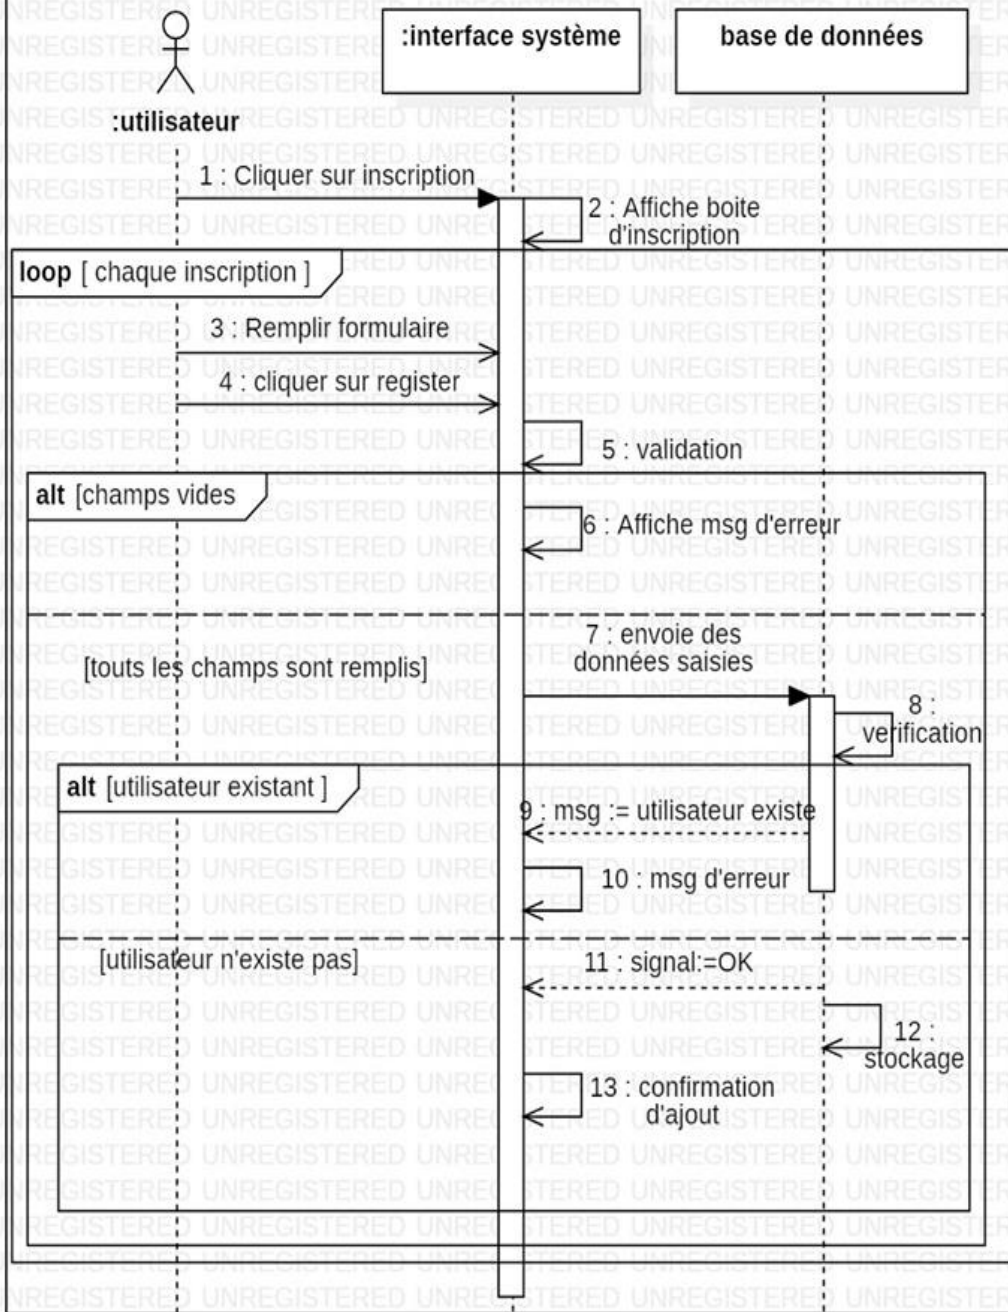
:interface système

base de données

:utilisateur

1 : Cliquer sur inscription

2 : Affiche boite d'inscription

loop [ chaque inscription ]

3 : Remplir formulaire

4 : cliquer sur register

5 : validation

alt [champs vides

6 : Affiche msg d'erreur

7 : envoie des données saisies

[touts les champs sont remplis]

8 : verification

alt [utilisateur existant ]

9 : msg := utilisateur existe

10 : msg d'erreur

[utilisateur n'existe pas]

11 : signal:=OK

12 : stockage

13 : confirmation d'ajout

UNREGISTERED UNREGISTERED UNREGISTERED UNREGISTERED UNREGISTERED